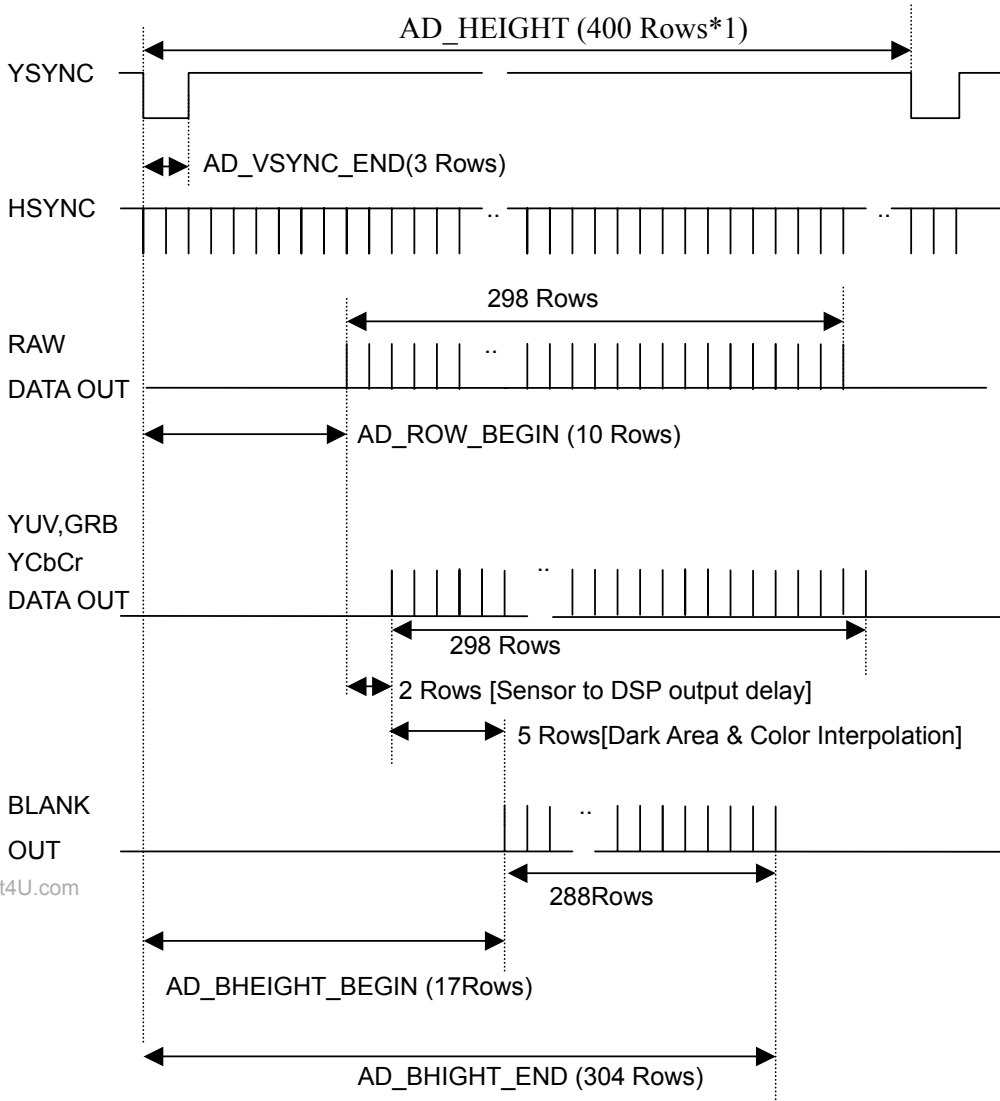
AD_HEIGHT (400 Rows*1)

YSYNC

AD_VSYNC_END(3 Rows)

HSYNC

..

..

298 Rows

RAW DATA OUT

..

AD_ROW_BEGIN (10 Rows)

YUV,GRB YCbCr DATA OUT

..

298 Rows

2 Rows [Sensor to DSP output delay]

5 Rows[Dark Area & Color Interpolation]

BLANK OUT

..

t4U.com

288Rows

AD_BHEIGHT_BEGIN (17Rows)

AD_BHIGHT_END (304 Rows)